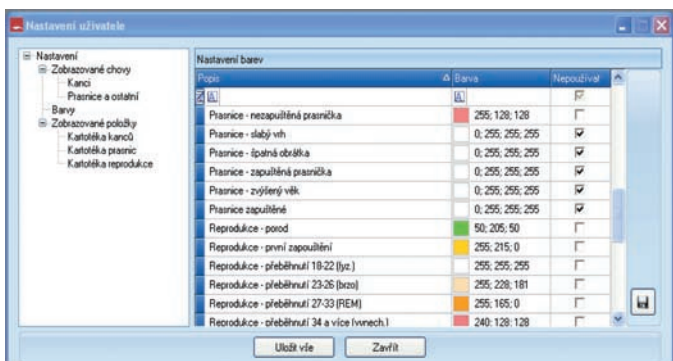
Nastavení uživatele

Nastavení
Zobrazované chovy
Kanci
Prasnice a ostatní
Barvy
Zobrazované položky
Kartotéka kanců
Kartotéka prasnic
Kartotéka reprodukce

Nastavení barev

| Popis | Barva | Nepoužívat |
|---|---|---|
| Prasnice - nezapuštěná prasnička | 255; 128; 128 | |
| Prasnice - slabý vrh | 0; 255; 255; 255 | ☑ |
| Prasnice - špatná obrátka | 0; 255; 255; 255 | ☑ |
| Prasnice - zapuštěná prasnička | 0; 255; 255; 255 | ☑ |
| Prasnice - zvýšený věk | 0; 255; 255; 255 | ☑ |
| Prasnice zapuštěné | 0; 255; 255; 255 | ☑ |
| Reprodukce - porod | 50; 205; 50 | |
| Reprodukce - první zapuštění | 255; 215; 0 | |
| Reprodukce - přeběhnutí 18-22 (lyz.) | 255; 255; 255 | |
| Reprodukce - přeběhnutí 23-26 (brzo) | 255; 228; 181 | |
| Reprodukce - přeběhnutí 27-33 (REM) | 255; 165; 0 | |
| Reprodukce - přeběhnutí 34 a více (vynech.) | 240; 128; 128 | |

Uložit vše
Zavřít